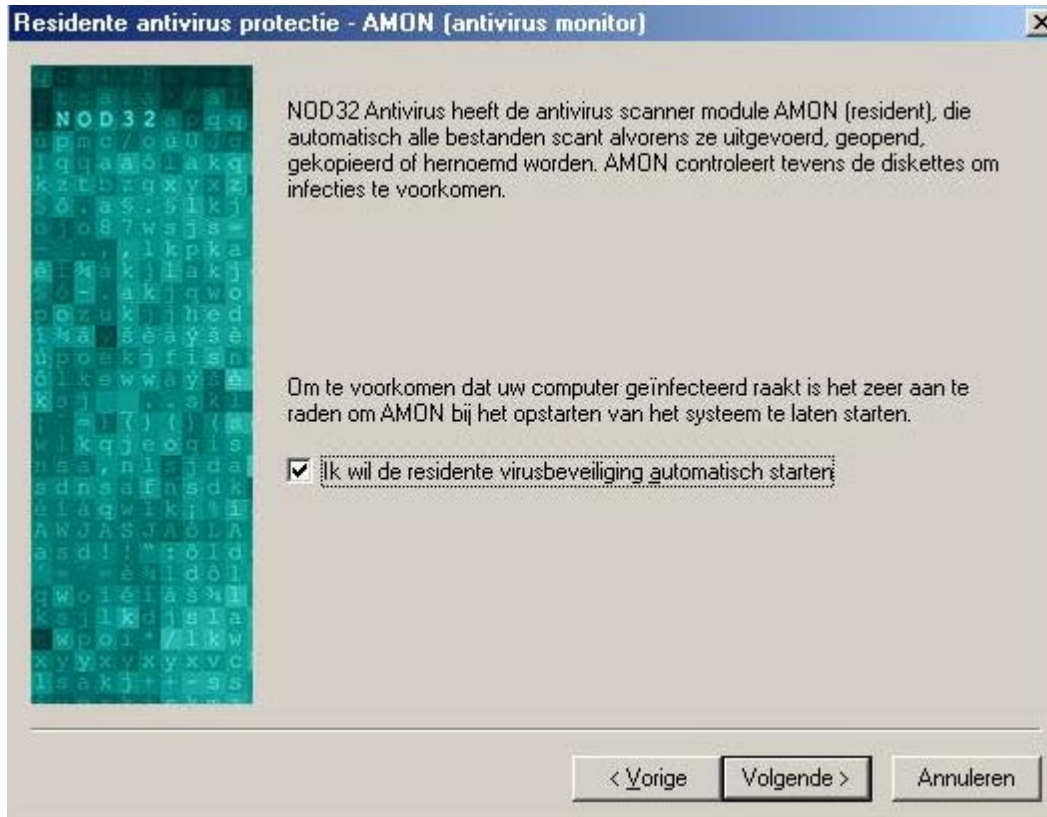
Residente antivirus protectie - AMON (antivirus monitor)

NOD32

NOD32 Antivirus heeft de antivirus scanner module AMON (resident), die automatisch alle bestanden scant alvorens ze uitgevoerd, geopend, gekopieerd of hernoemd worden. AMON controleert tevens de diskettes om infecties te voorkomen.

Om te voorkomen dat uw computer geïnfecteerd raakt is het zeer aan te raden om AMON bij het opstarten van het systeem te laten starten.

☑ Ik wil de residente virusbeveiliging automatisch starten

< Vorige
Volgende >
Annuleren